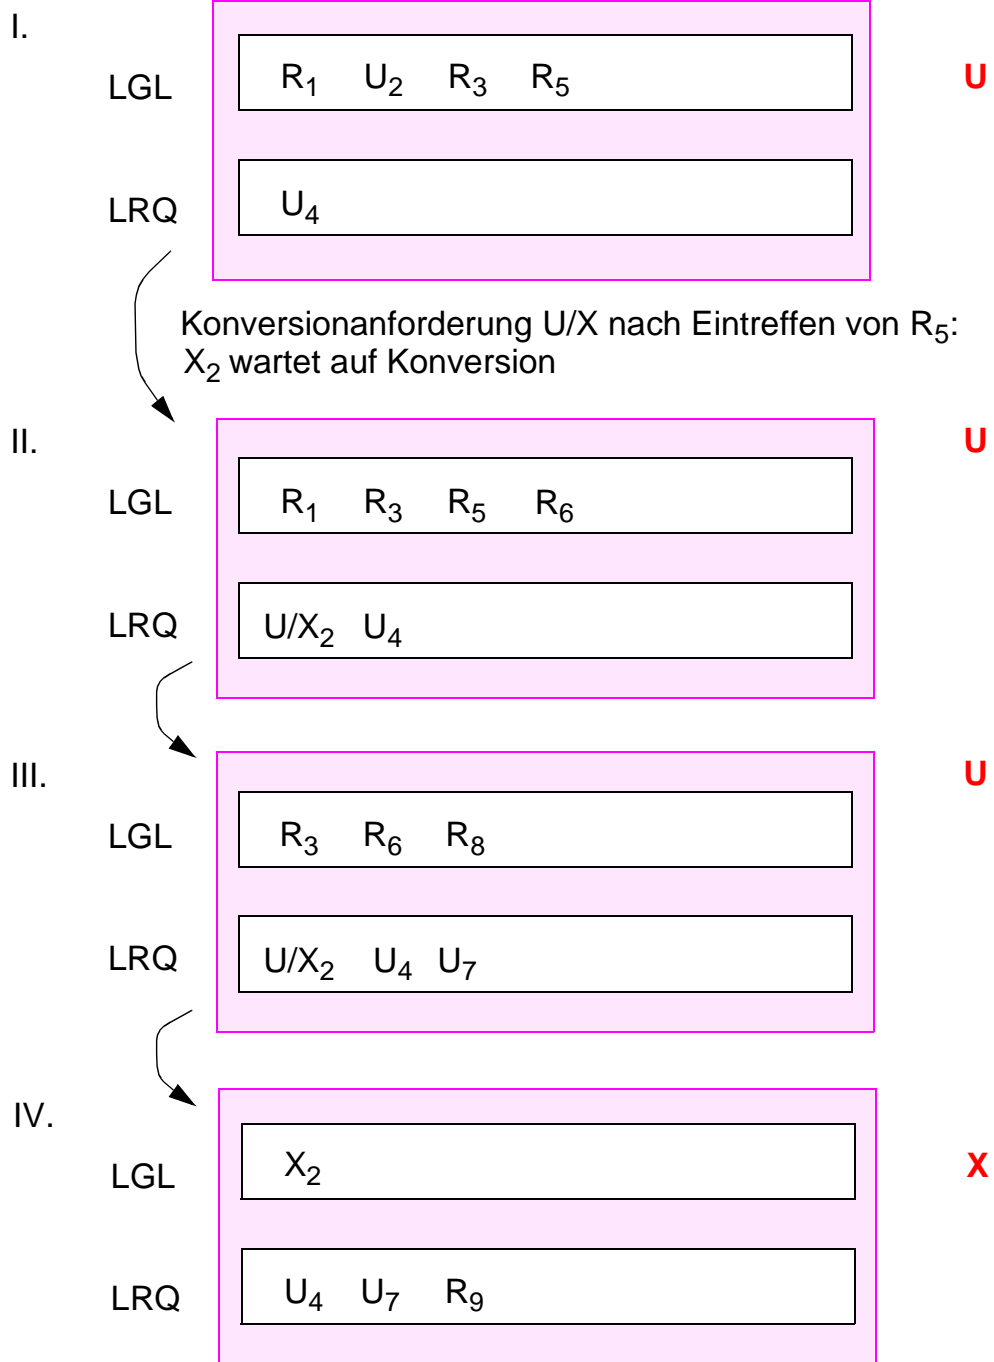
I.

LGL $R_1$ $U_2$ $R_3$ $R_5$

U

LRQ $U_4$

Konversionanforderung U/X nach Eintreffen von $R_5$: $X_2$ wartet auf Konversion

II.

U

LGL $R_1$ $R_3$ $R_5$ $R_6$

LRQ $U/X_2$ $U_4$

III.

U

LGL $R_3$ $R_6$ $R_8$

LRQ $U/X_2$ $U_4$ $U_7$

IV.

LGL $X_2$

X

LRQ $U_4$ $U_7$ $R_9$